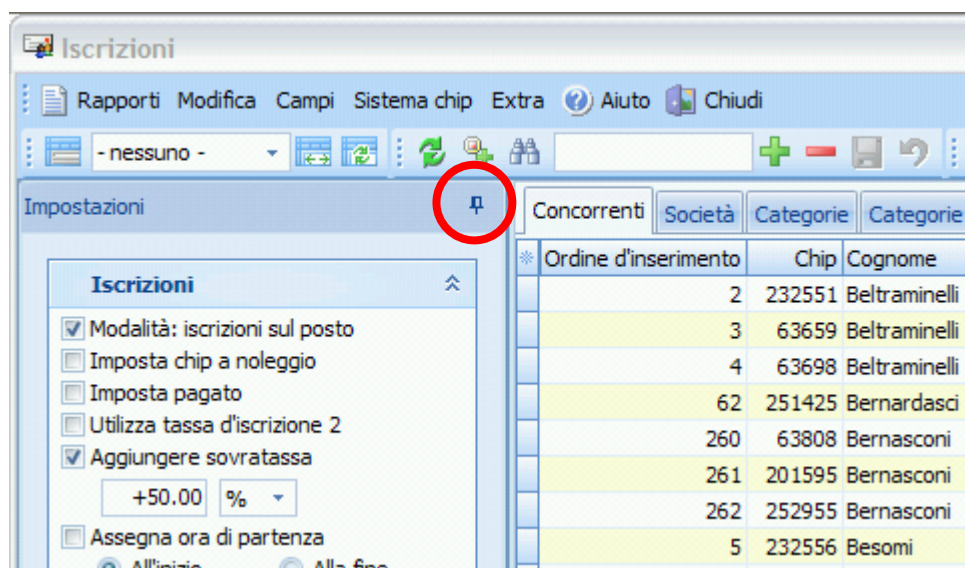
Iscrizioni

Rapporti Modifica Campi Sistema chip Extra Aiuto Chiudi

- nessuno -

Impostazioni

Iscrizioni

Modalità: iscrizioni sul posto
Imposta chip a noleggio
Imposta pagato
Utilizza tassa d'iscrizione 2
Aggiungere sovratassa
+50.00 %
Assegna ora di partenza
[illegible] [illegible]

Concorrenti Società Categorie Categorie

| Ordine d'inserimento | Chip | Cognome |
|---|---|---|
| 2 | 232551 | Beltraminelli |
| 3 | 63659 | Beltraminelli |
| 4 | 63698 | Beltraminelli |
| 62 | 251425 | Bernardasci |
| 260 | 63808 | Bernasconi |
| 261 | 201595 | Bernasconi |
| 262 | 252955 | Bernasconi |
| 5 | 232556 | Besomi |